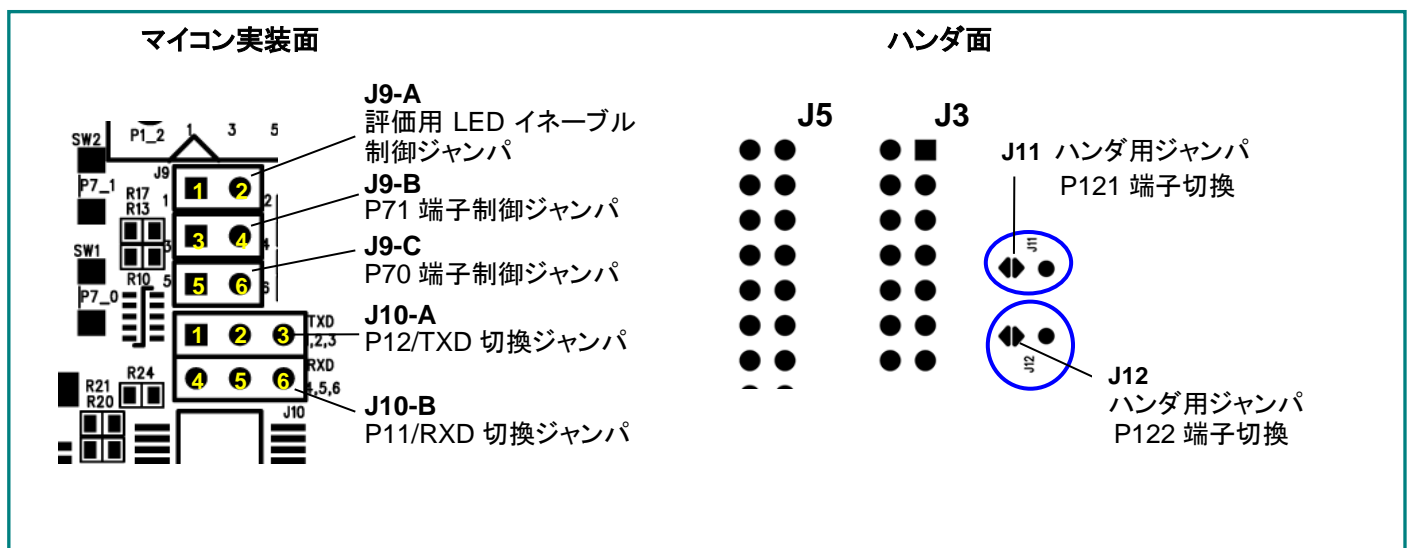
マイコン実装面

ハンダ面

SW2 P1_2 1 3 5
J9
P7_1 R17 R13 1 2
SW1 3 4
R10 5 6
P7_0
1 2 3 TXD 1,2,3
RXD
R21 R20 R24 4 5 6 4,5,6
J10

J9-A
評価用 LED イネーブル制御ジャンパ

J9-B
P71 端子制御ジャンパ

J9-C
P70 端子制御ジャンパ

J10-A
P12/TXD 切換ジャンパ

J10-B
P11/RXD 切換ジャンパ

J5 J3

J11 ハンダ用ジャンパ
P121 端子切換

J11

J12

J12
ハンダ用ジャンパ
P122 端子切換